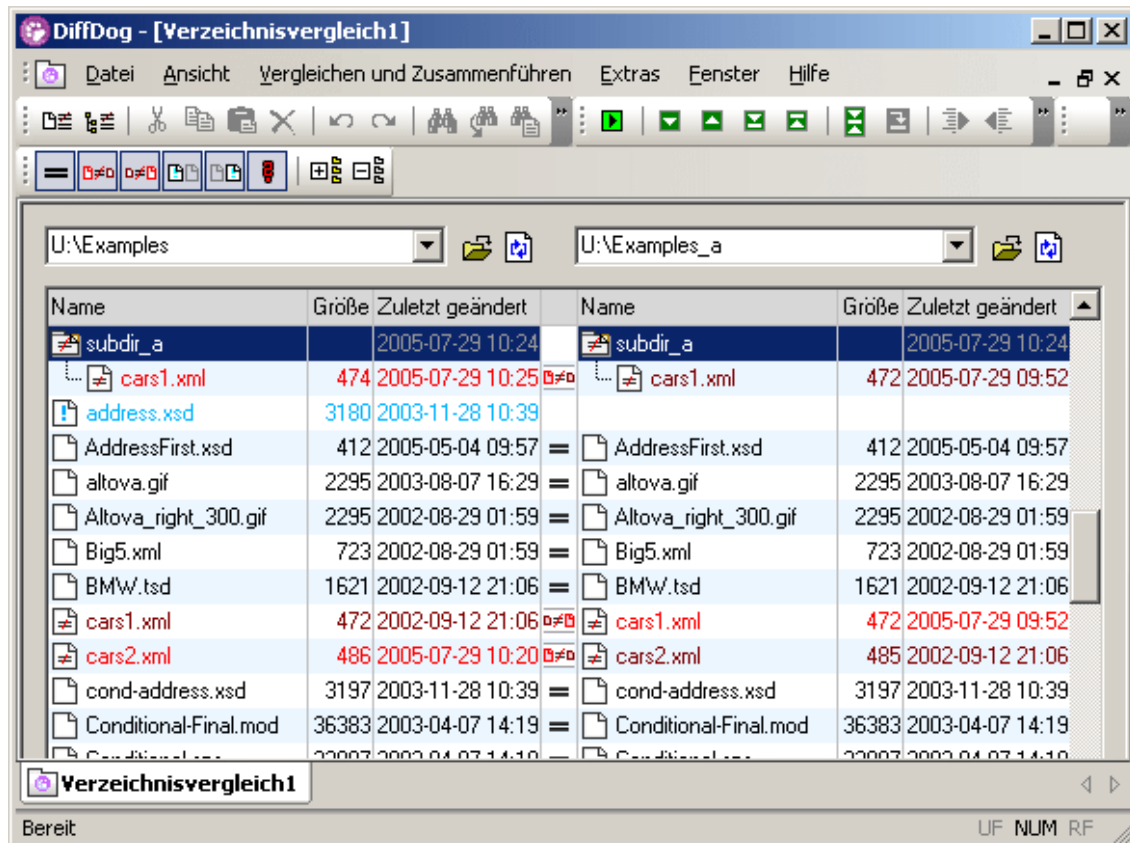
DiffDog - [Verzeichnisvergleich1]

Datei Ansicht Vergleichen und Zusammenführen Extras Fenster Hilfe

U:\Examples

U:\Examples_a

| Name | Größe | Zuletzt geändert | | Name | Größe | Zuletzt geändert |
|---|---|---|---|---|---|---|
| subdir_a | | 2005-07-29 10:24 | | subdir_a | | 2005-07-29 10:24 |
| cars1.xml | 474 | 2005-07-29 10:25 | | cars1.xml | 472 | 2005-07-29 09:52 |
| address.xsd | 3180 | 2003-11-28 10:39 | | | | |
| AddressFirst.xsd | 412 | 2005-05-04 09:57 | = | AddressFirst.xsd | 412 | 2005-05-04 09:57 |
| altova.gif | 2295 | 2003-08-07 16:29 | = | altova.gif | 2295 | 2003-08-07 16:29 |
| Altova_right_300.gif | 2295 | 2002-08-29 01:59 | = | Altova_right_300.gif | 2295 | 2002-08-29 01:59 |
| Big5.xml | 723 | 2002-08-29 01:59 | = | Big5.xml | 723 | 2002-08-29 01:59 |
| BMW.tsd | 1621 | 2002-09-12 21:06 | = | BMW.tsd | 1621 | 2002-09-12 21:06 |
| cars1.xml | 472 | 2002-09-12 21:06 | | cars1.xml | 472 | 2005-07-29 09:52 |
| cars2.xml | 486 | 2005-07-29 10:20 | | cars2.xml | 485 | 2002-09-12 21:06 |
| cond-address.xsd | 3197 | 2003-11-28 10:39 | = | cond-address.xsd | 3197 | 2003-11-28 10:39 |
| Conditional-Final.mod | 36383 | 2003-04-07 14:19 | = | Conditional-Final.mod | 36383 | 2003-04-07 14:19 |
| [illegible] | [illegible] | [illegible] | | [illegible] | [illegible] | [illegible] |

Verzeichnisvergleich1

Bereit UF NUM RF